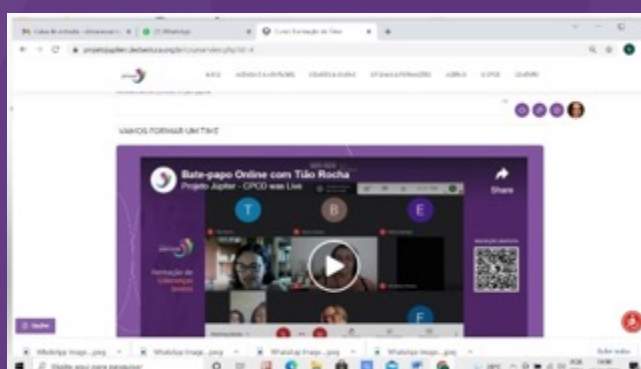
Caixa de entrada
WhatsApp
Curso Formação de Time
projetojupiter.cecbeducacao.org.br/course/view.php?id=4

VAMOS FORMAR UM TIME

Bate-papo Online com Tião Rocha
Projeto Jupiter - CPCD was Live
Share

T
B
E
F

Formação de Lideranças Jovens

WhatsApp Image....jpeg
WhatsApp Image....jpeg
WhatsApp Image....jpeg
WhatsApp Image....jpeg
Exibir todos

Digite aqui para pesquisar